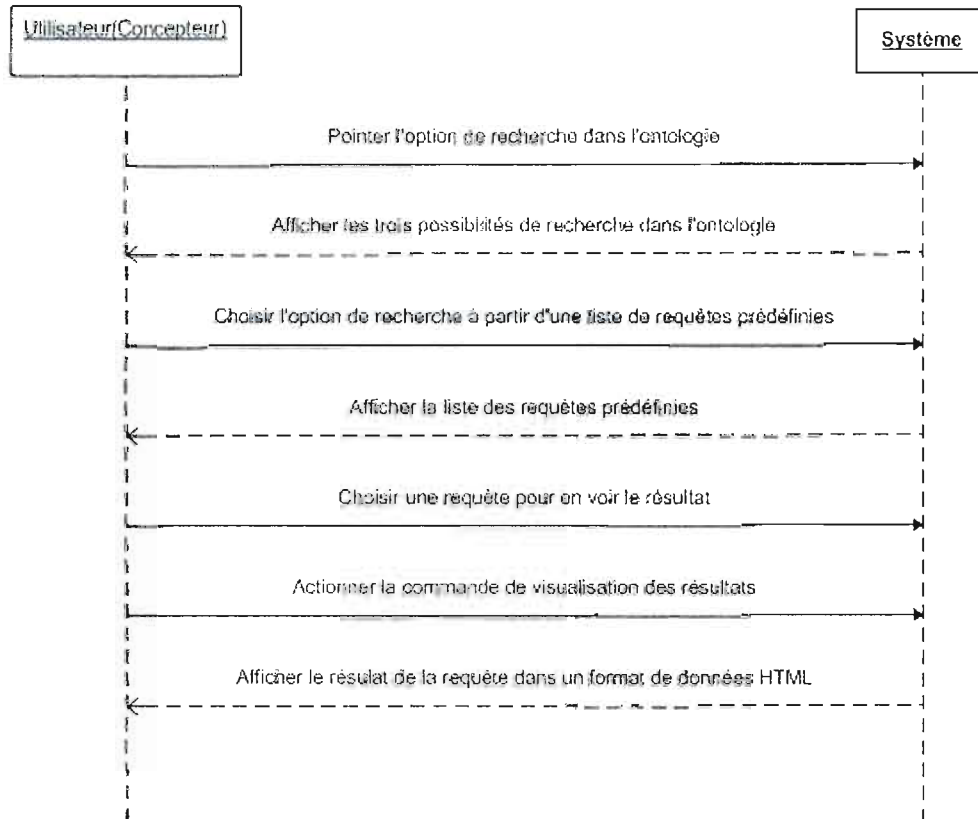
Utilisateur(Concepteur)

Système

Pointer l'option de recherche dans l'ontologie

Afficher les trois possibilités de recherche dans l'ontologie

Choisir l'option de recherche à partir d'une liste de requêtes prédéfinies

Afficher la liste des requêtes prédéfinies

Choisir une requête pour en voir le résultat

Actionner la commande de visualisation des résultats

Afficher le résulat de la requête dans un format de données HTML